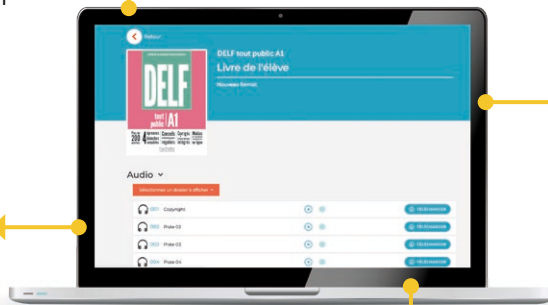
Retour

DELF tout public A1
Livre de l'élève
Nouveau format

DELF
tout public A1

Audio

Sélectionnez un dossier à afficher

001 Copyright
002 Piste C2
003 Piste C3
004 Piste C4

TÉLÉCHARGER
TÉLÉCHARGER
TÉLÉCHARGER
TÉLÉCHARGER